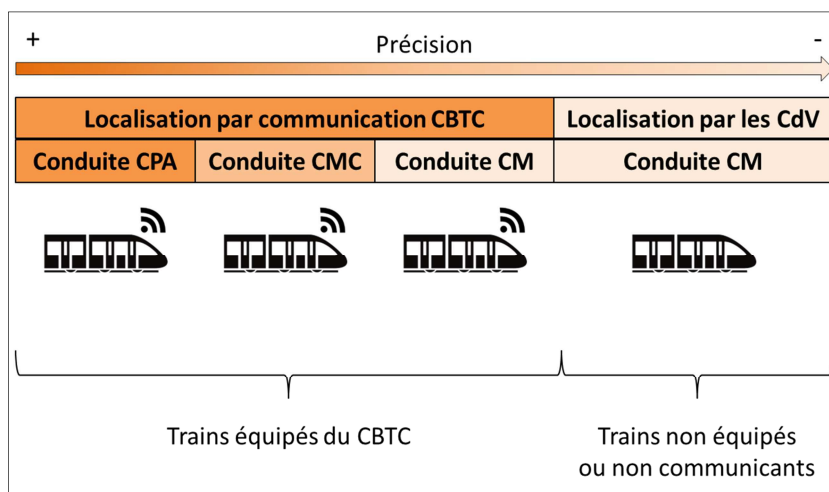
+ Précision -

| Localisation par communication CBTC | | | Localisation par les CdV |
|---|---|---|---|
| Conduite CPA | Conduite CMC | Conduite CM | Conduite CM |

Trains équipés du CBTC

Trains non équipés ou non communicants